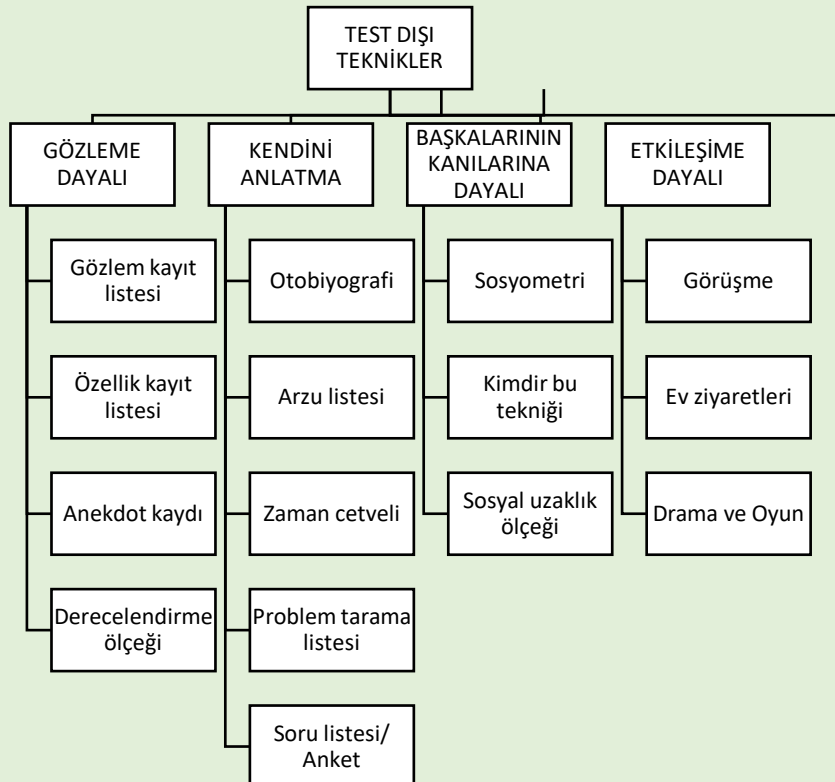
TEST DIŞI TEKNİKLER

GÖZLEME DAYALI

Gözlem kayıt listesi

Özellik kayıt listesi

Anekdot kaydı

Derecelendirme ölçeği

KENDİNİ ANLATMA

Otobiyografi

Arzu listesi

Zaman cetveli

Problem tarama listesi

Soru listesi/ Anket

BAŞKALARININ KANILARINA DAYALI

Sosyometri

Kimdir bu tekniği

Sosyal uzaklık ölçeği

ETKİLEŞİME DAYALI

Görüşme

Ev ziyaretleri

Drama ve Oyun